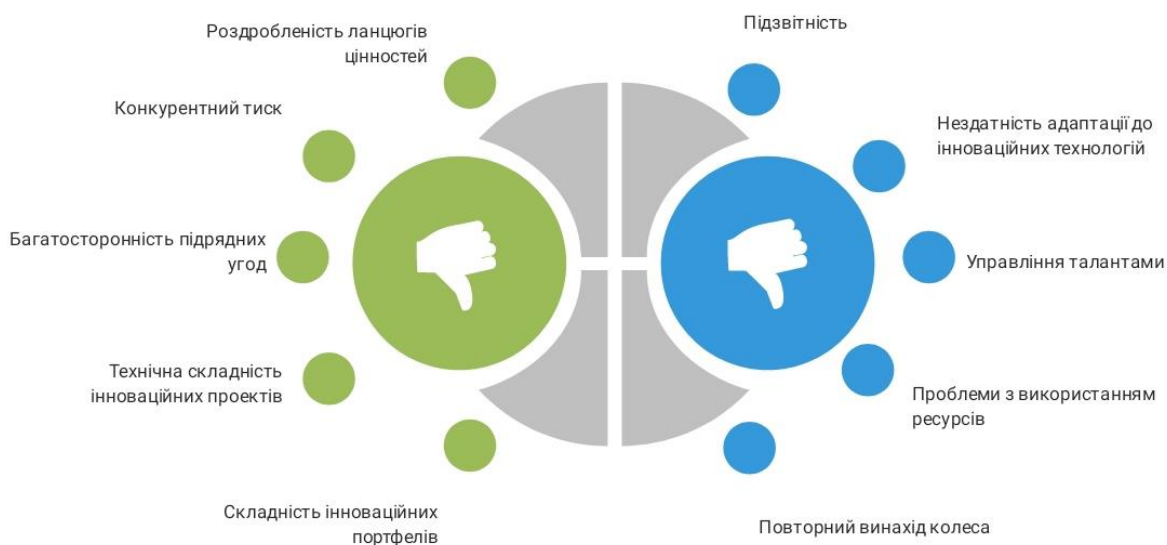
Роздробленість ланцюгів цінностей

Конкурентний тиск

Багатосторонність підрядних угод

Технічна складність інноваційних проектів

Складність інноваційних портфелів

Підзвітність

Нездатність адаптації до інноваційних технологій

Управління талантами

Проблеми з використанням ресурсів

Повторний винахід колеса